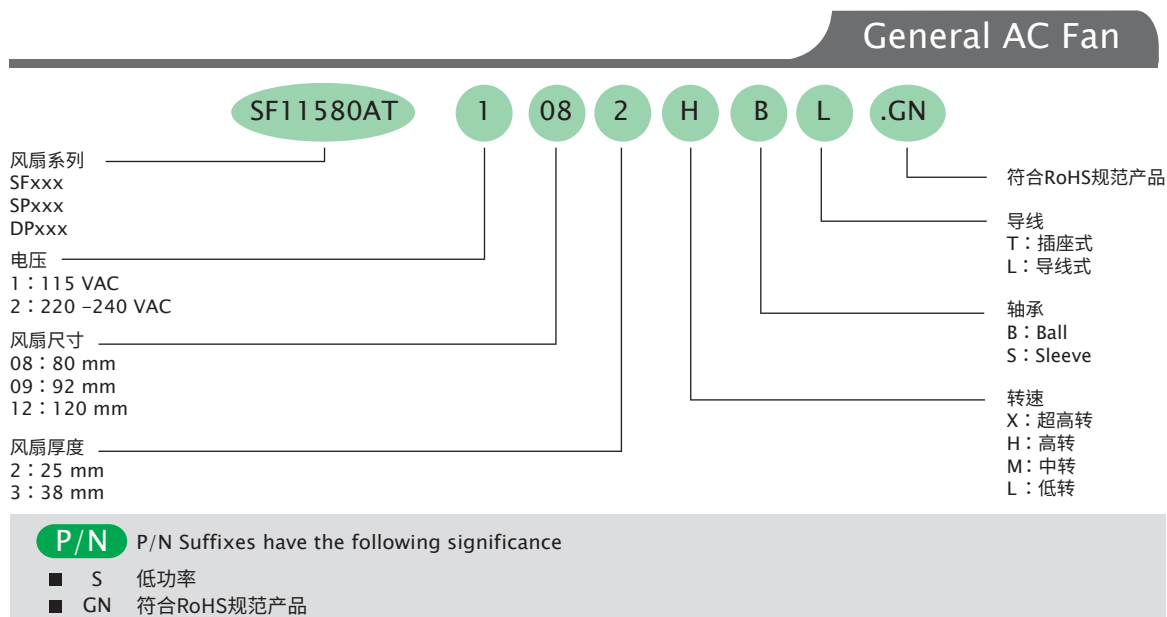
General AC Fan

SF11580AT 1 08 2 H B L .GN

风扇系列
SFxxx
SPxxx
DPxxx

电压
1：115 VAC
2：220 –240 VAC

风扇尺寸
08：80 mm
09：92 mm
12：120 mm

风扇厚度
2：25 mm
3：38 mm

符合RoHS规范产品

导线
T：插座式
L：导线式

轴承
B：Ball
S：Sleeve

转速
X：超高转
H：高转
M：中转
L：低转

P/N P/N Suffixes have the following significance

S 低功率
GN 符合RoHS规范产品